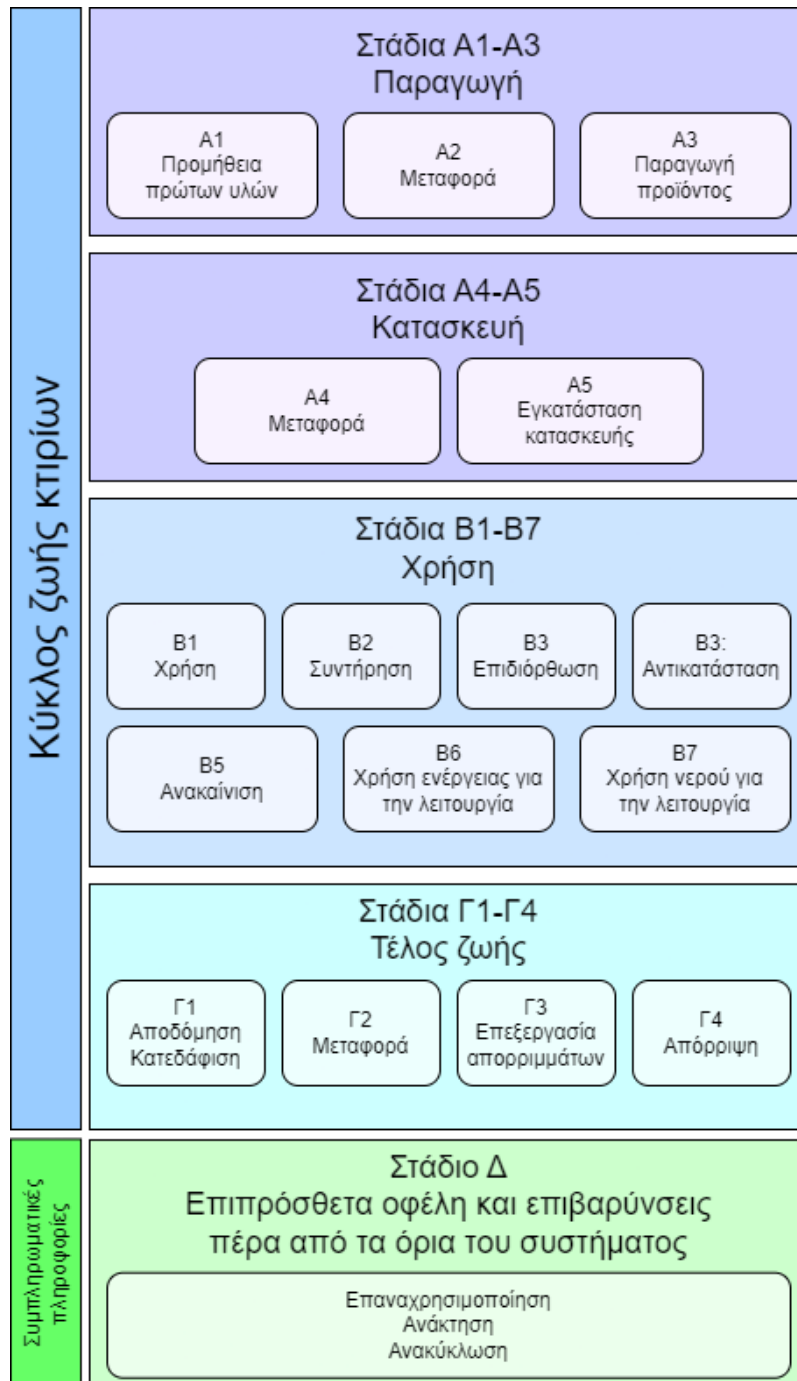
Κύκλος ζωής κτιρίων

Στάδια Α1-Α3
Παραγωγή

Α1
Προμήθεια πρώτων υλών

Α2
Μεταφορά

Α3
Παραγωγή προϊόντος

Στάδια Α4-Α5
Κατασκευή

Α4
Μεταφορά

Α5
Εγκατάσταση κατασκευής

Στάδια Β1-Β7
Χρήση

Β1
Χρήση

Β2
Συντήρηση

Β3
Επιδιόρθωση

Β3:
Αντικατάσταση

Β5
Ανακαίνιση

Β6
Χρήση ενέργειας για την λειτουργία

Β7
Χρήση νερού για την λειτουργία

Στάδια Γ1-Γ4
Τέλος ζωής

Γ1
Αποδόμηση
Κατεδάφιση

Γ2
Μεταφορά

Γ3
Επεξεργασία απορριμμάτων

Γ4
Απόρριψη

Συμπληρωματικές πληροφορίες

Στάδιο Δ
Επιπρόσθετα οφέλη και επιβαρύνσεις πέρα από τα όρια του συστήματος

Επαναχρησιμοποίηση
Ανάκτηση
Ανακύκλωση